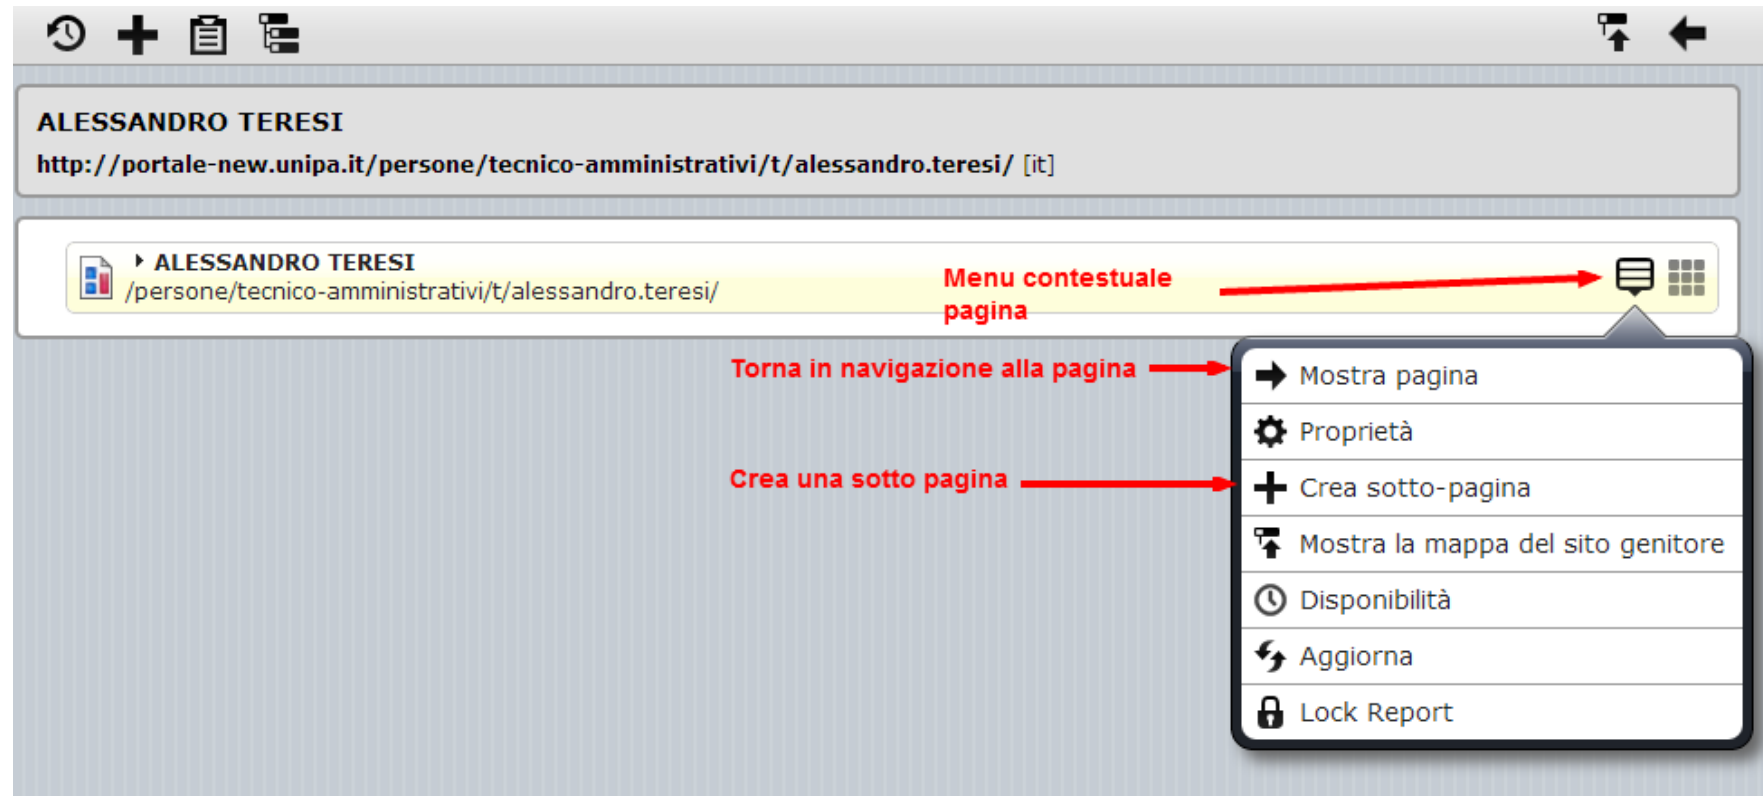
ALESSANDRO TERESI
http://portale-new.unipa.it/persone/tecnico-amministrativi/t/alessandro.teresi/ [it]

ALESSANDRO TERESI
/persone/tecnico-amministrativi/t/alessandro.teresi/

Menu contestuale pagina

Torna in navigazione alla pagina

Crea una sotto pagina

Mostra pagina
Proprietà
Crea sotto-pagina
Mostra la mappa del sito genitore
Disponibilità
Aggiorna
Lock Report